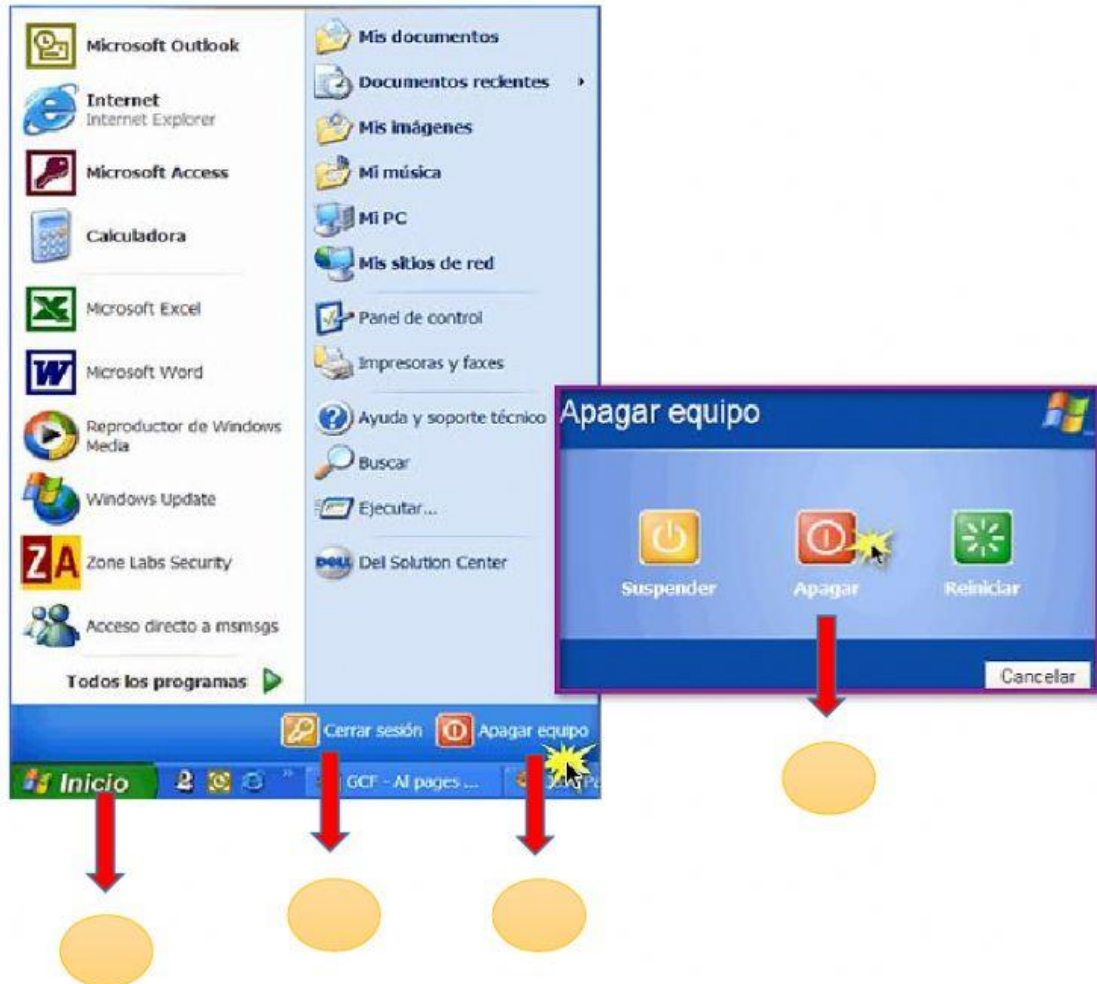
Microsoft Outlook
Internet
Internet Explorer
Microsoft Access
Calculadora
Microsoft Excel
Microsoft Word
Reproductor de Windows Media
Windows Update
Zone Labs Security
Acceso directo a msmsgs
Todos los programas

Mis documentos
Documentos recientes
Mis imágenes
Mi música
Mi PC
Mis sitios de red
Panel de control
Impresoras y faxes
Ayuda y soporte técnico
Buscar
Ejecutar...
Del Solution Center

Cerrar sesión
Apagar equipo

Inicio
GCF - Al pages ...
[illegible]

Apagar equipo
Suspender
Apagar
Reiniciar
Cancelar